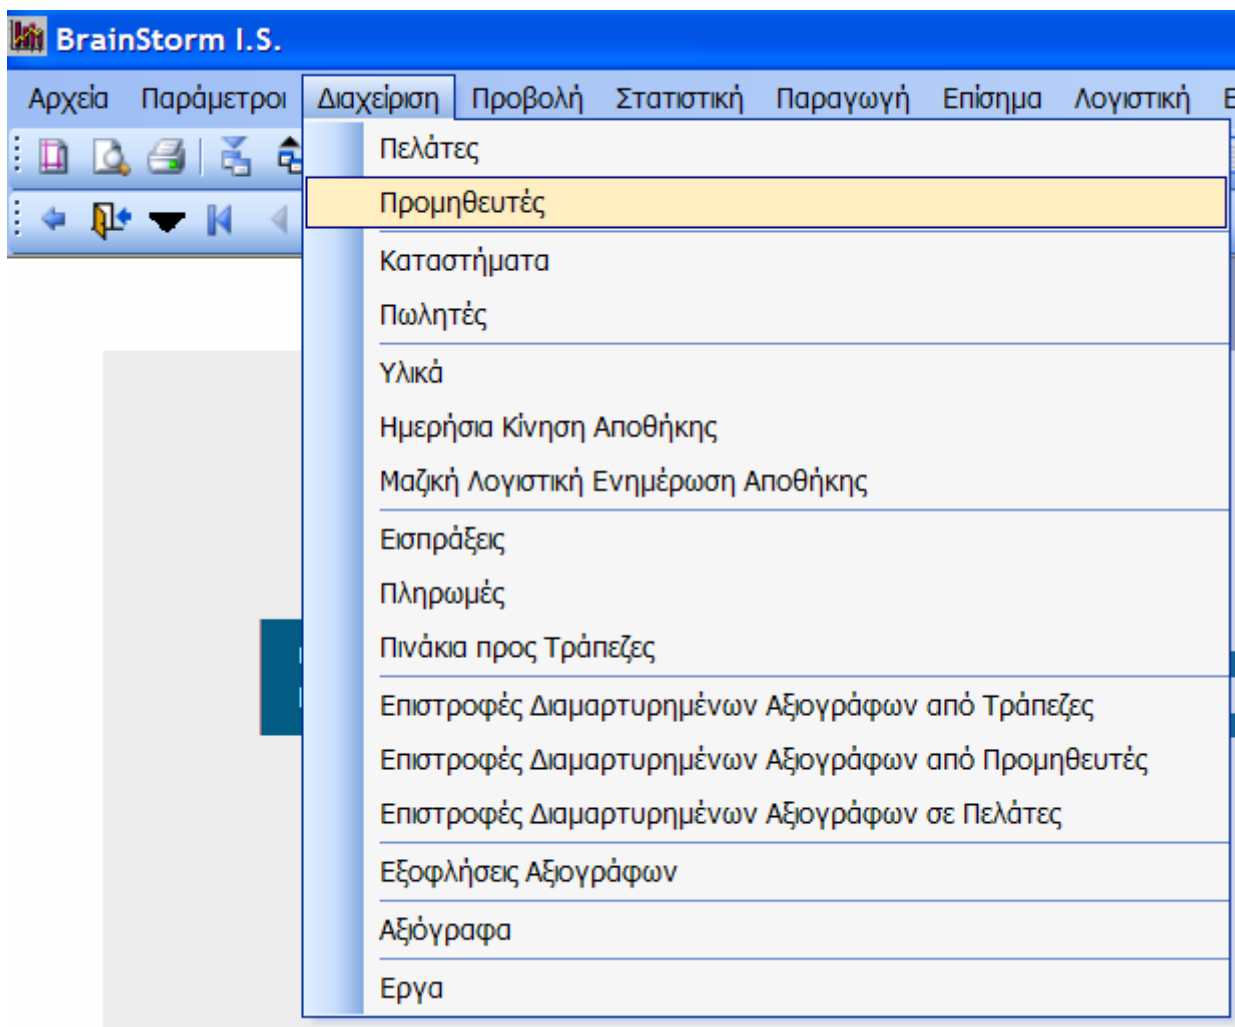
BrainStorm I.S.

Αρχεία Παράμετροι Διαχείριση Προβολή Στατιστική Παραγωγή Επίσημα Λογιστική Ε

Πελάτες
Προμηθευτές
Καταστήματα
Πωλητές
Υλικά
Ημερήσια Κίνηση Αποθήκης
Μαζική Λογιστική Ενημέρωση Αποθήκης
Εισπράξεις
Πληρωμές
Πινάκια προς Τράπεζες
Επιστροφές Διαμαρτυρημένων Αξιογράφων από Τράπεζες
Επιστροφές Διαμαρτυρημένων Αξιογράφων από Προμηθευτές
Επιστροφές Διαμαρτυρημένων Αξιογράφων σε Πελάτες
Εξοφλήσεις Αξιογράφων
Αξιόγραφα
Εργα